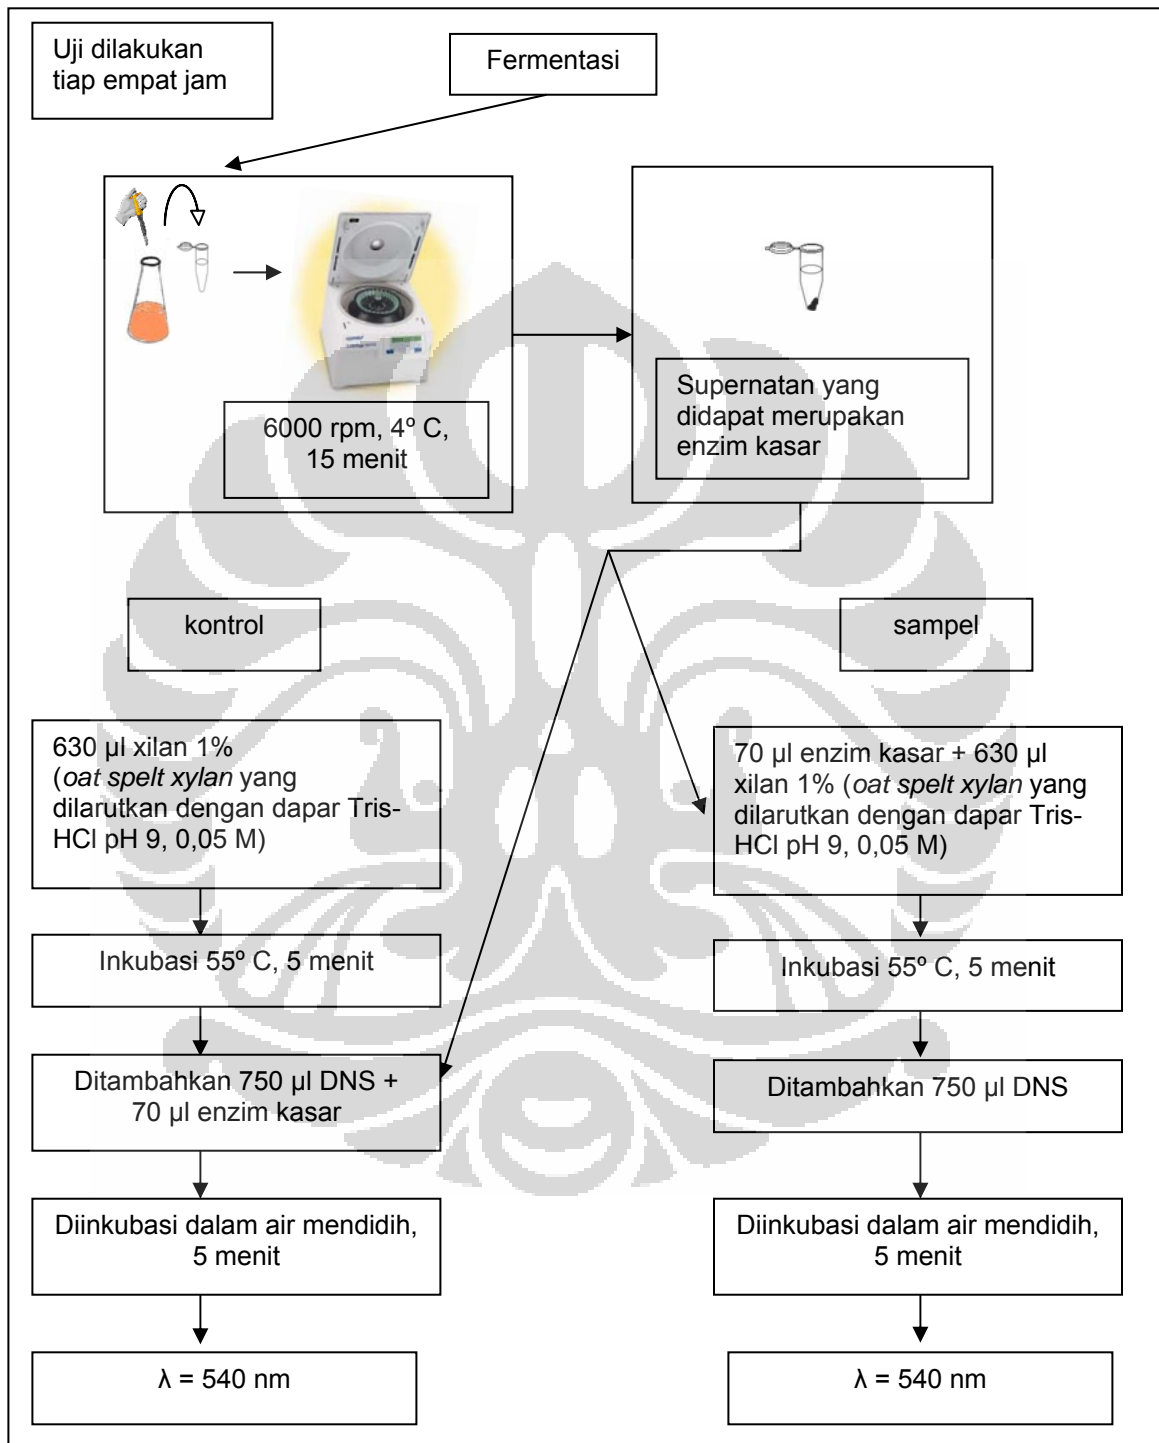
Uji dilakukan tiap empat jam

Fermentasi

6000 rpm, 4º C, 15 menit

Supernatan yang didapat merupakan enzim kasar

kontrol

sampel

630 µl xilan 1% (*oat spelt xylan* yang dilarutkan dengan dapar Tris-HCl pH 9, 0,05 M)

Inkubasi 55º C, 5 menit

Ditambahkan 750 µl DNS + 70 µl enzim kasar

Diinkubasi dalam air mendidih, 5 menit

λ = 540 nm

70 µl enzim kasar + 630 µl xilan 1% (*oat spelt xylan* yang dilarutkan dengan dapar Tris-HCl pH 9, 0,05 M)

Inkubasi 55º C, 5 menit

Ditambahkan 750 µl DNS

Diinkubasi dalam air mendidih, 5 menit

λ = 540 nm